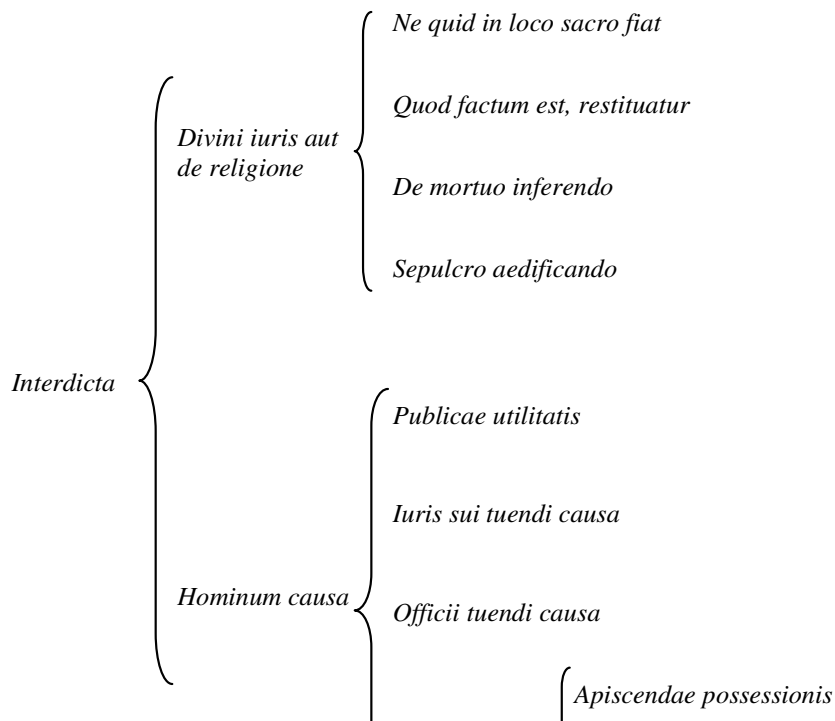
Ne quid in loco sacro fiat

Divini iuris aut de religione

Quod factum est, restituatur

De mortuo inferendo

Sepulcro aedificando

Interdicta

Publicae utilitatis

Iuris sui tuendi causa

Hominum causa

Officii tuendi causa

Apiscendae possessionis